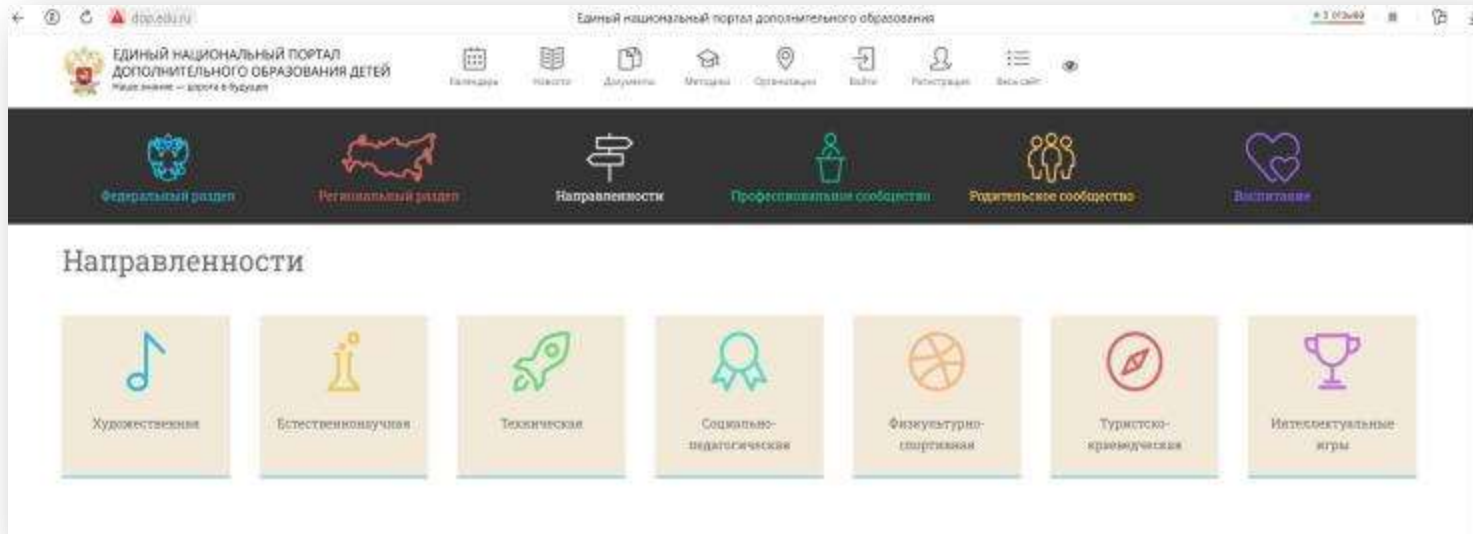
dop.edu.ru

Единый национальный портал дополнительного образования

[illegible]

ЕДИНЫЙ НАЦИОНАЛЬНЫЙ ПОРТАЛ ДОПОЛНИТЕЛЬНОГО ОБРАЗОВАНИЯ ДЕТЕЙ
Наше знание — дорога в будущее

Календарь Новости Документы Методика Организации Войти Регистрация Весь сайт

Федеральный раздел Региональный раздел Направленности Профессиональное сообщество Родительское сообщество Воспитание

Направленности

Художественная

Естественнонаучная

Техническая

Социально-педагогическая

Физкультурно-спортивная

Туристско-краеведческая

Интеллектуальные игры